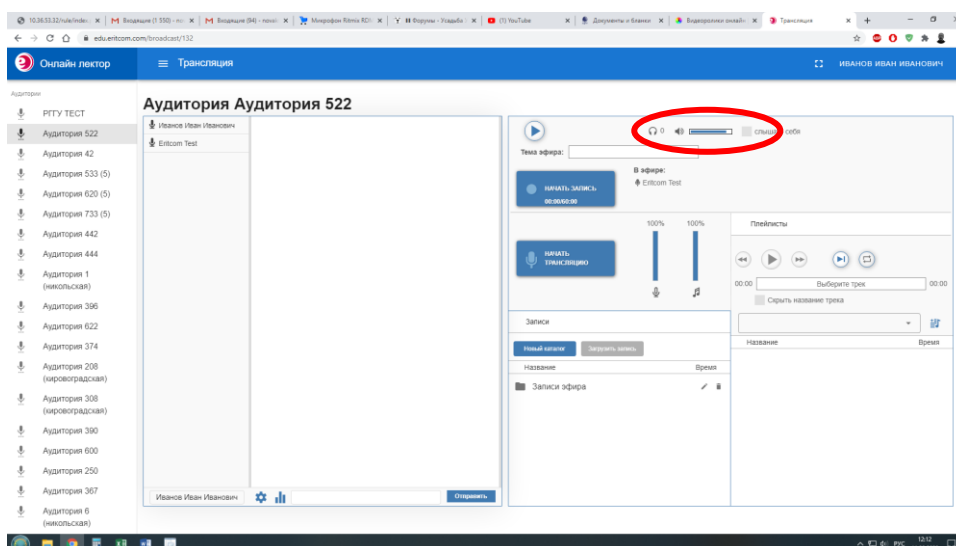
10.36.53.32/rule/index | Входящие (1 550) - nor | Входящие (84) - nowi | Микрофон Ritmix RDM | Форумы - Усадьба | (1) YouTube | Документы и бланки | Видеоролики онлайн | Трансляция

edu.eritcom.com/broadcast/132

Онлайн лектор

Трансляция

ИВАНОВ ИВАН ИВАНОВИЧ

Аудитории

РГГУ ТЕСТ
Аудитория 522
Аудитория 42
Аудитория 533 (5)
Аудитория 620 (5)
Аудитория 733 (5)
Аудитория 442
Аудитория 444
Аудитория 1 (никольская)
Аудитория 396
Аудитория 622
Аудитория 374
Аудитория 208 (кировоградская)
Аудитория 308 (кировоградская)
Аудитория 390
Аудитория 600
Аудитория 250
Аудитория 367
Аудитория 6 (никольская)

Аудитория Аудитория 522

Иванов Иван Иванович
Eritcom Test

Иванов Иван Иванович

Отправить

0

слышать себя

Тема эфира:

В эфире:
Eritcom Test

НАЧАТЬ ЗАПИСЬ
00:00/60:00

100%
100%

НАЧАТЬ ТРАНСЛЯЦИЮ

Плейлисты

00:00
Выберите трек
00:00

Скрыть название трека

Название
Время

Записи

Новый каталог
Загрузить запись

Название
Время

Записи эфира

РУС
12:12